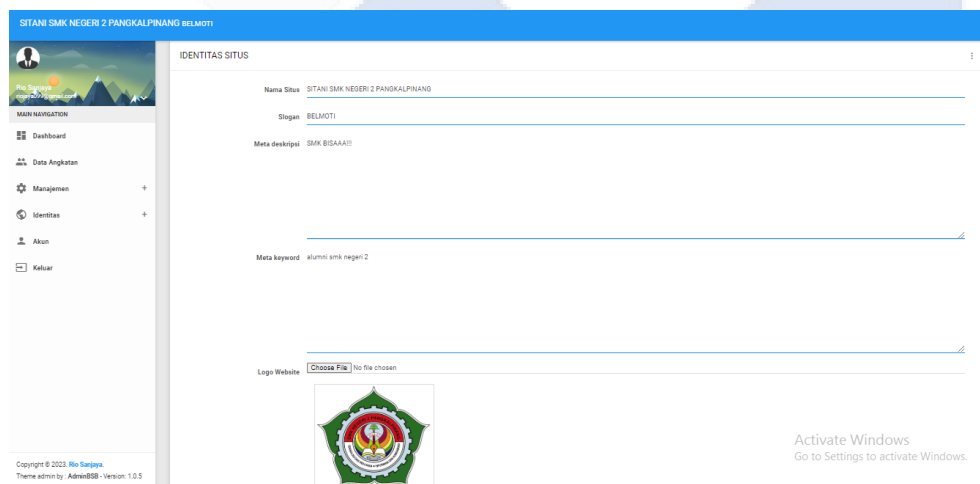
SITANI SMK NEGERI 2 PANGKALPINANG BELMOTI

Rio Sanjaya
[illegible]@gmail.com

MAIN NAVIGATION

Dashboard

Data Angkatan

Manajemen +

Identitas +

Akun

Keluar

Copyright © 2023. Rio Sanjaya.
Theme admin by : AdminBSB - Version: 1.0.5

IDENTITAS SITUS

Nama Situs SITANI SMK NEGERI 2 PANGKALPINANG

Slogan BELMOTI

Meta deskripsi SMK BISAAA!!!

Meta keyword alumni smk negeri 2

Logo Website Choose File No file chosen

Activate Windows
Go to Settings to activate Windows.